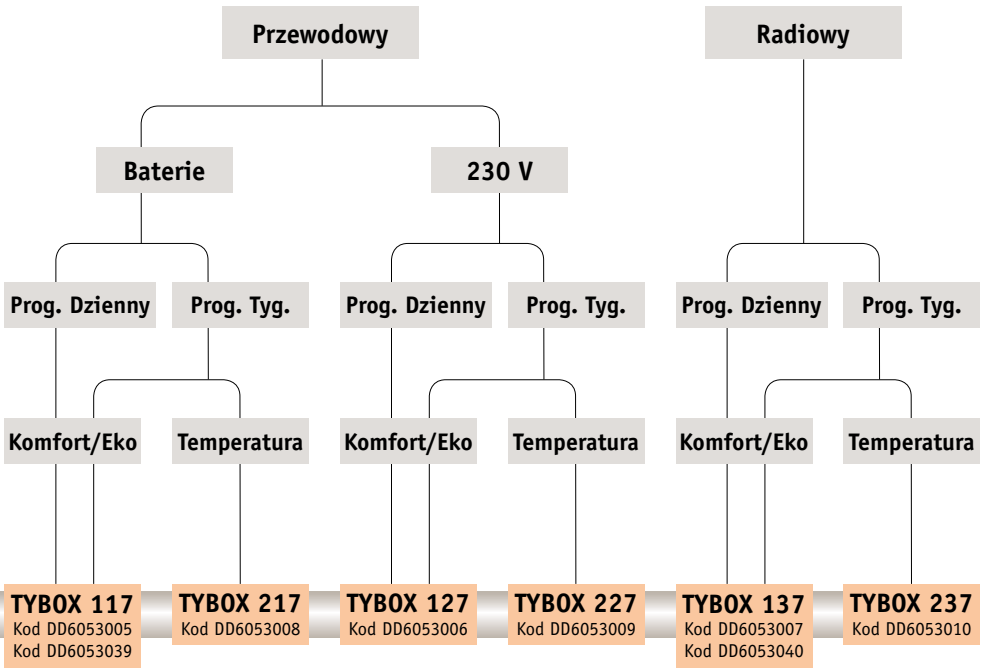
Przewodowy

Radiowy

Baterie

230 V

Prog. Dzienny

Prog. Tyg.

Prog. Dzienny

Prog. Tyg.

Prog. Dzienny

Prog. Tyg.

Komfort/Eko

Temperatura

Komfort/Eko

Temperatura

Komfort/Eko

Temperatura

TYBOX 117
Kod DD6053005
Kod DD6053039

TYBOX 217
Kod DD6053008

TYBOX 127
Kod DD6053006

TYBOX 227
Kod DD6053009

TYBOX 137
Kod DD6053007
Kod DD6053040

TYBOX 237
Kod DD6053010